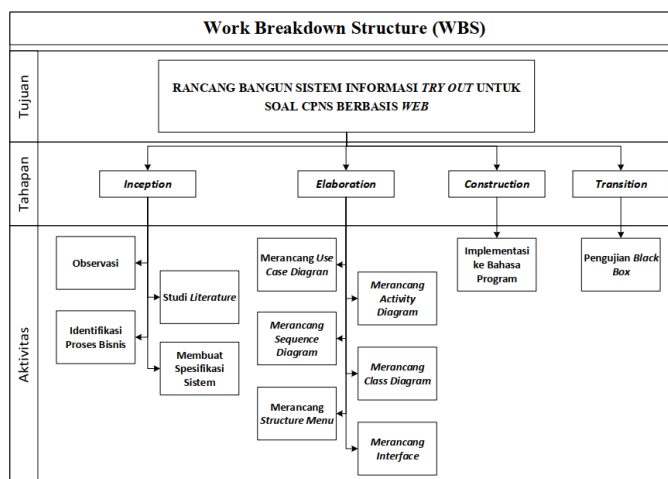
Work Breakdown Structure (WBS)

Tujuan

RANCANG BANGUN SISTEM INFORMASI TRY OUT UNTUK SOAL CPNS BERBASIS WEB

Tahapan

Inception

Elaboration

Construction

Transition

Aktivitas

Observasi

Studi Literature

Identifikasi Proses Bisnis

Membuat Spesifikasi Sistem

Merancang Use Case Diagran

Merancang Activity Diagram

Merancang Sequence Diagram

Merancang Class Diagram

Merancang Structure Menu

Merancang Interface

Implementasi ke Bahasa Program

Pengujian Black Box